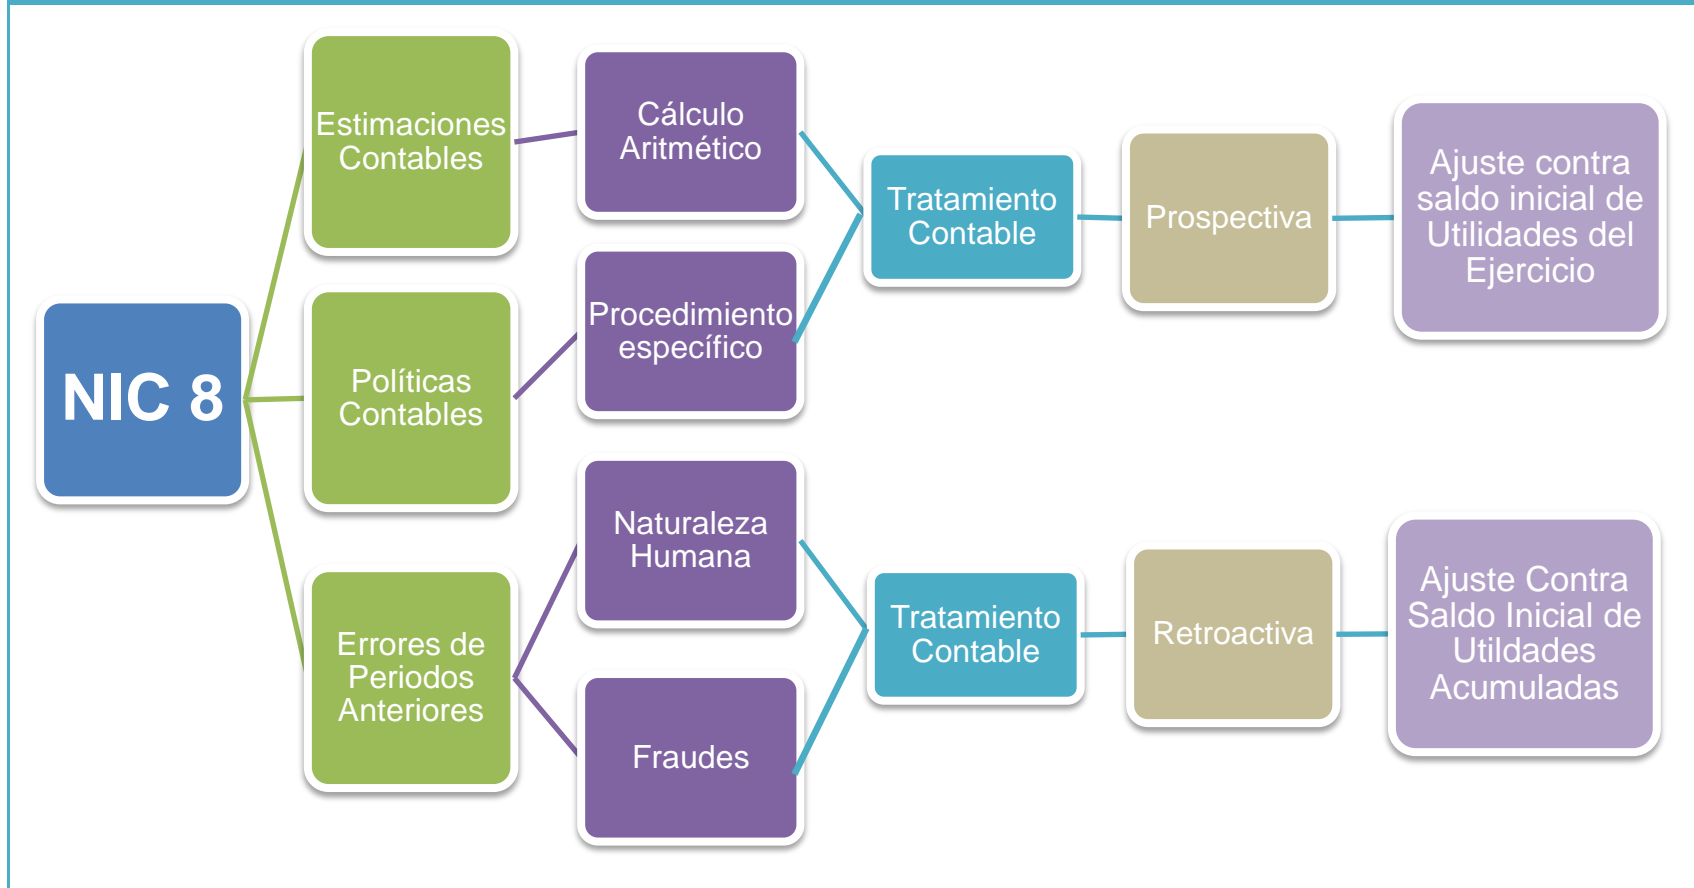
NIC 8

Estimaciones Contables

Políticas Contables

Errores de Periodos Anteriores

Cálculo Aritmético

Procedimiento específico

Naturaleza Humana

Fraudes

Tratamiento Contable

Prospectiva

Ajuste contra saldo inicial de Utilidades del Ejercicio

Tratamiento Contable

Retroactiva

Ajuste Contra Saldo Inicial de Utildades Acumuladas